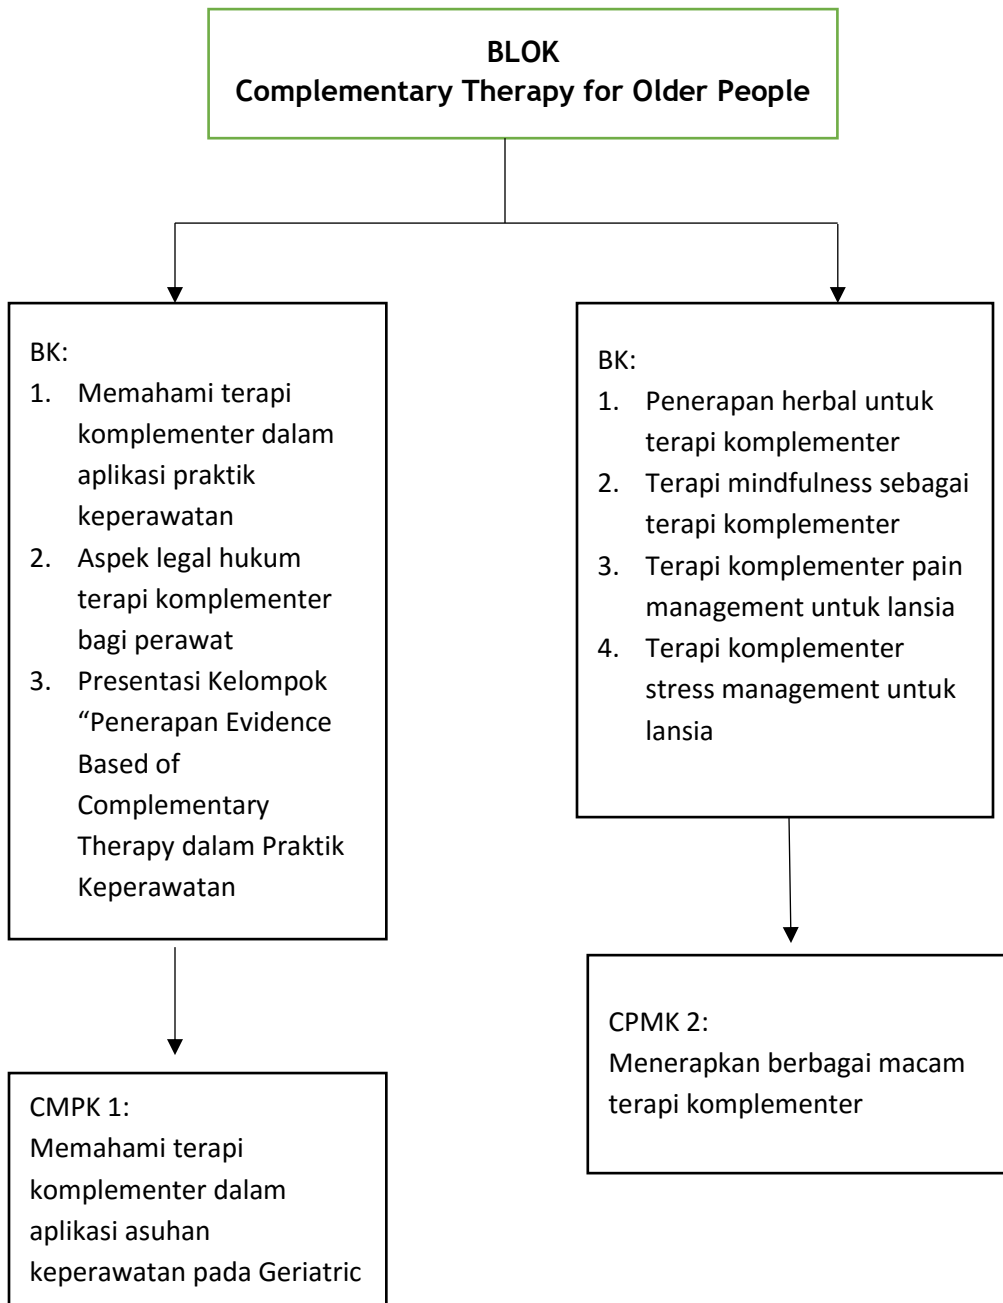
BLOK
Complementary Therapy for Older People

BK:
1. Memahami terapi komplementer dalam aplikasi praktik keperawatan
2. Aspek legal hukum terapi komplementer bagi perawat
3. Presentasi Kelompok "Penerapan Evidence Based of Complementary Therapy dalam Praktik Keperawatan

CMPK 1:
Memahami terapi komplementer dalam aplikasi asuhan keperawatan pada Geriatric

BK:
1. Penerapan herbal untuk terapi komplementer
2. Terapi mindfulness sebagai terapi komplementer
3. Terapi komplementer pain management untuk lansia
4. Terapi komplementer stress management untuk lansia

CPMK 2:
Menerapkan berbagai macam terapi komplementer